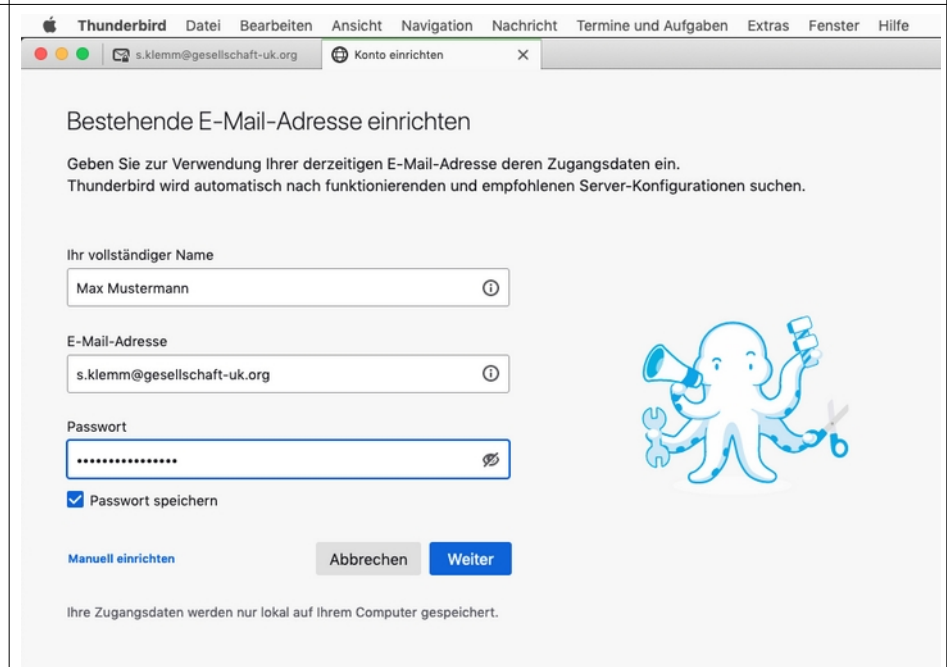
Thunderbird Datei Bearbeiten Ansicht Navigation Nachricht Termine und Aufgaben Extras Fenster Hilfe

s.klemm@gesellschaft-uk.org

Konto einrichten

Bestehende E-Mail-Adresse einrichten

Geben Sie zur Verwendung Ihrer derzeitigen E-Mail-Adresse deren Zugangsdaten ein.
Thunderbird wird automatisch nach funktionierenden und empfohlenen Server-Konfigurationen suchen.

Ihr vollständiger Name

Max Mustermann

E-Mail-Adresse

s.klemm@gesellschaft-uk.org

Passwort

••••••••••••••••

Passwort speichern

Manuell einrichten

Abbrechen

Weiter

Ihre Zugangsdaten werden nur lokal auf Ihrem Computer gespeichert.